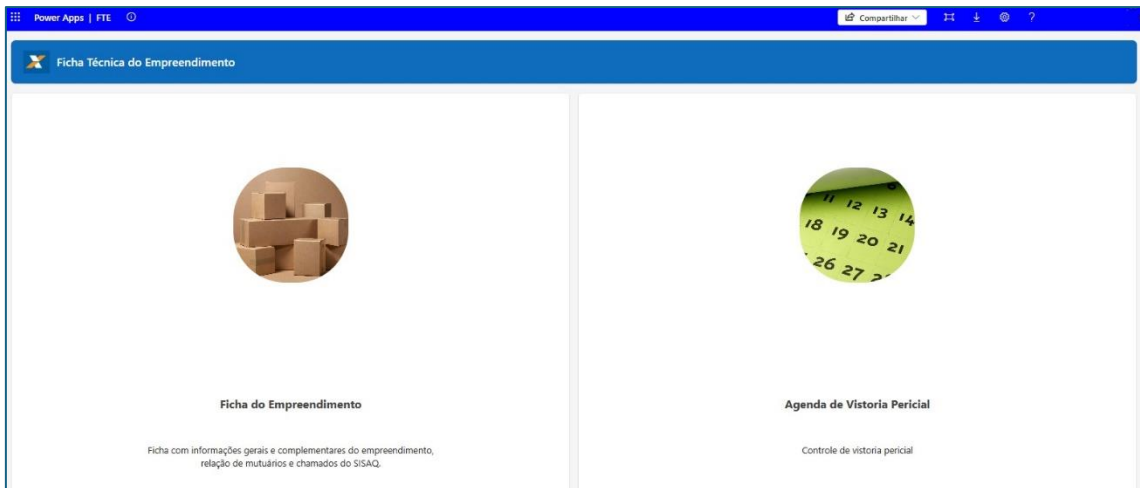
Power Apps | FTE

Compartilhar

Ficha Técnica do Empreendimento

Ficha do Empreendimento

Ficha com informações gerais e complementares do empreendimento, relação de mutuários e chamados do SISAQ.

11 12 13 14
18 19 20 21
26 27

Agenda de Vistoria Pericial

Controle de vistoria pericial